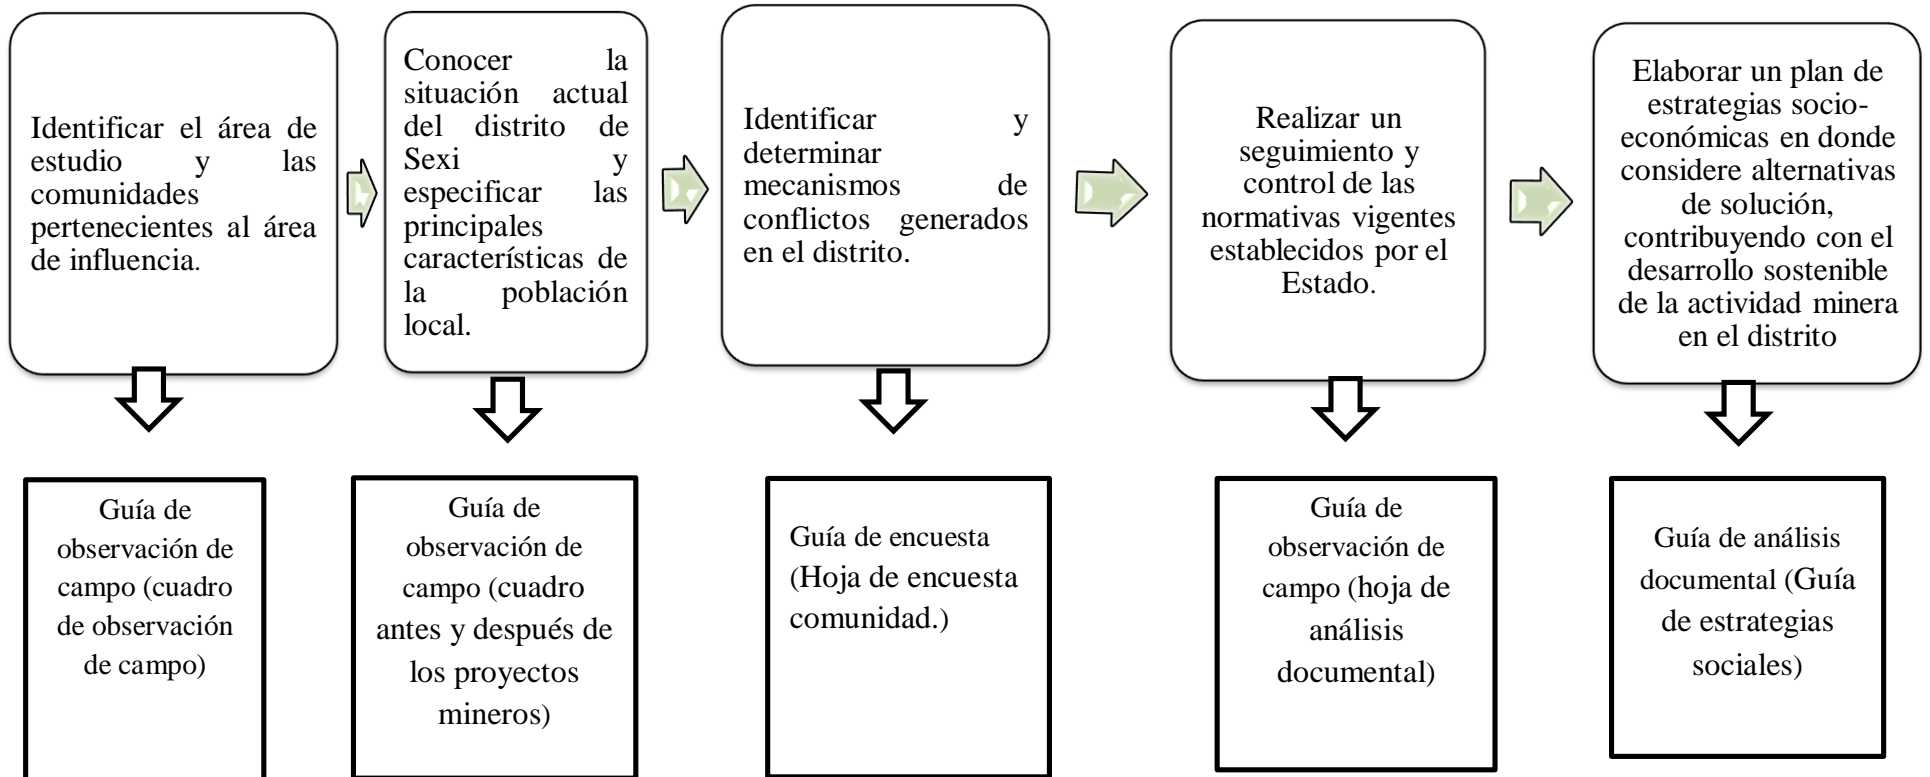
Identificar el área de estudio y las comunidades pertenecientes al área de influencia.

Guía de observación de campo (cuadro de observación de campo)

Conocer la situación actual del distrito de Sexi y especificar las principales características de la población local.

Guía de observación de campo (cuadro antes y después de los proyectos mineros)

Identificar y determinar mecanismos de conflictos generados en el distrito.

Guía de encuesta (Hoja de encuesta comunidad.)

Realizar un seguimiento y control de las normativas vigentes establecidos por el Estado.

Guía de observación de campo (hoja de análisis documental)

Elaborar un plan de estrategias socio-económicas en donde considere alternativas de solución, contribuyendo con el desarrollo sostenible de la actividad minera en el distrito

Guía de análisis documental (Guía de estrategias sociales)